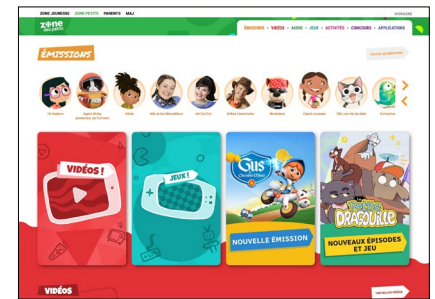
ZONE JEUNESSE ZONE PETITS PARENTS MAJ

zone des petits

ÉMISSIONS • VIDÉOS • AUDIO • JEUX • ACTIVITÉS • CONCOURS • APPLICATIONS

ÉMISSIONS

Tib Radars
Agent Binky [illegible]
Abby
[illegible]
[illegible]
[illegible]
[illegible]
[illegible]
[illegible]
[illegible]

VIDÉOS !

JEUX !

Gus Chevalier Minus

NOUVELLE ÉMISSION

Petite Dragouille

NOUVEAUX ÉPISODES ET JEU

VIDÉOS